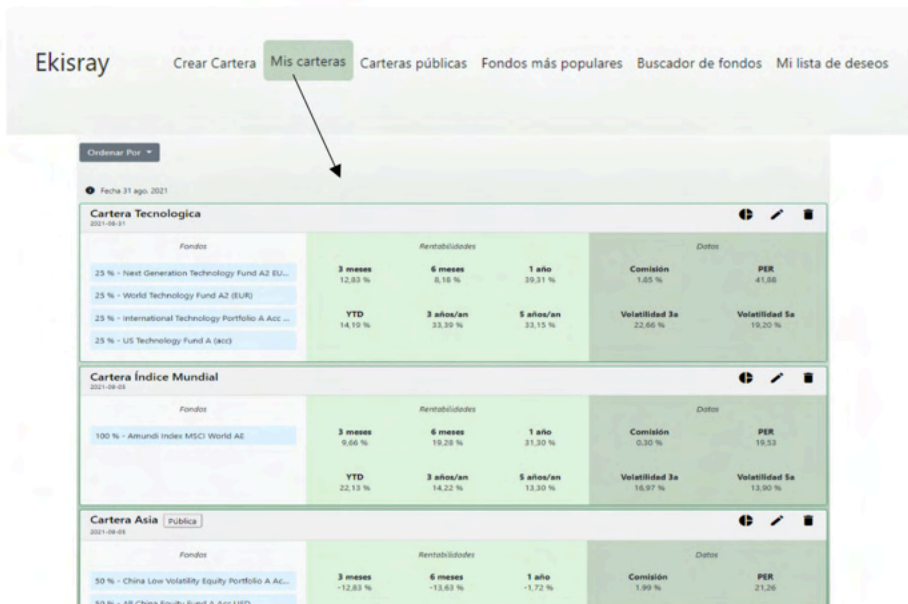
Ekisray Crear Cartera Mis carteras Carteras públicas Fondos más populares Buscador de fondos Mi lista de deseos

Ordenar Por

Fecha 31 ago. 2021

Cartera Tecnologica
2021-08-31

Fondos
25 % - Next Generation Technology Fund A2 EU...
25 % - World Technology Fund A2 (EUR)
25 % - International Technology Portfolio A Acc ...
25 % - US Technology Fund A (acc)

Rentabilidades
| 3 meses | 6 meses | 1 año |
|---|---|---|
| 12,83 % | 8,18 % | 39,31 % |
| YTD | 3 años/an | 5 años/an |
| 14,19 % | 33,39 % | 33,15 % |

Datos
| Comisión | PER |
|---|---|
| 1,85 % | 41,88 |
| Volatilidad 3a | Volatilidad 5a |
| 22,66 % | 19,20 % |

Cartera Índice Mundial
2021-08-03

Fondos
100 % - Amundi Index MSCI World AE

Rentabilidades
| 3 meses | 6 meses | 1 año |
|---|---|---|
| 9,66 % | 19,28 % | 31,30 % |
| YTD | 3 años/an | 5 años/an |
| 22,13 % | 14,22 % | 13,30 % |

Datos
| Comisión | PER |
|---|---|
| 0,30 % | 19,53 |
| Volatilidad 3a | Volatilidad 5a |
| 16,97 % | 13,90 % |

Cartera Asia Pública
2021-08-03

Fondos
50 % - China Low Volatility Equity Portfolio A Ac...
50 % - AB China Equity Fund A Acc USD

Rentabilidades
| 3 meses | 6 meses | 1 año |
|---|---|---|
| -12,83 % | -13,63 % | -1,72 % |

Datos
| Comisión | PER |
|---|---|
| 1,99 % | 21,26 |